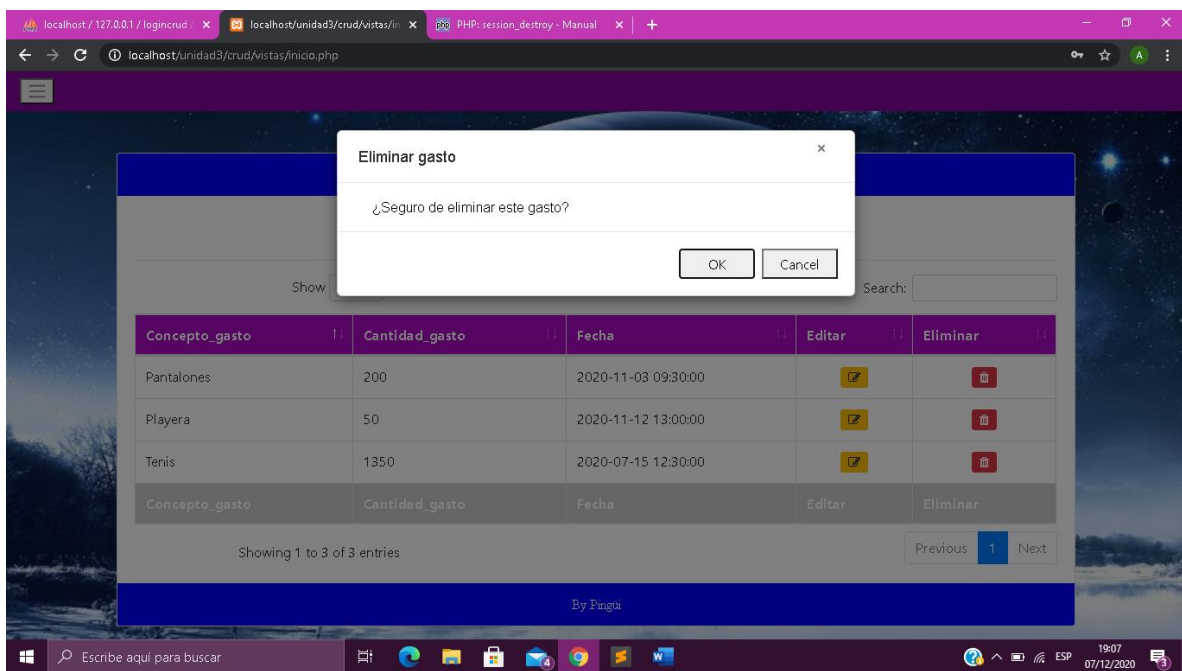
localhost / 127.0.0.1 / logincrud / ×
localhost/unidad3/crud/vistas/in ×
PHP: session_destroy - Manual ×
+

localhost/unidad3/crud/vistas/inicio.php

Eliminar gasto
×
¿Seguro de eliminar este gasto?
OK
Cancel

Show
Search:

| Concepto_gasto | Cantidad_gasto | Fecha | Editar | Eliminar |
|---|---|---|---|---|
| Pantalones | 200 | 2020-11-03 09:30:00 | | |
| Playera | 50 | 2020-11-12 13:00:00 | | |
| Tenis | 1350 | 2020-07-15 12:30:00 | | |
| Concepto_gasto | Cantidad_gasto | Fecha | Editar | Eliminar |

Showing 1 to 3 of 3 entries
Previous 1 Next

By Pingui

Escribe aquí para buscar
ESP 19:07 07/12/2020